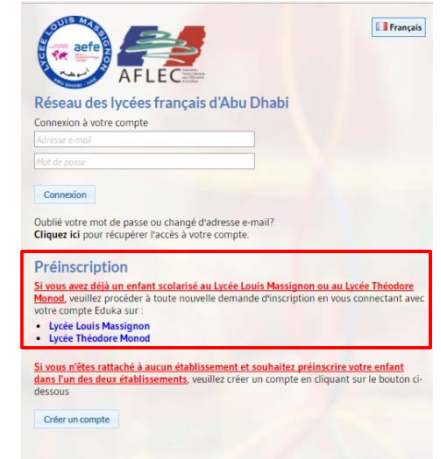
LYCÉE LOUIS MASSIGNON

aefe

AFLEC

Français

Réseau des lycées français d'Abu Dhabi

Connexion à votre compte

Adresse e-mail

Mot de passe

Connexion

Oublié votre mot de passe ou changé d'adresse e-mail?
Cliquez ici pour récupérer l'accès à votre compte.

Préinscription

Si vous avez déjà un enfant scolarisé au Lycée Louis Massignon ou au Lycée Théodore Monod, veuillez procéder à toute nouvelle demande d'inscription en vous connectant avec votre compte Eduka sur :

- Lycée Louis Massignon
- Lycée Théodore Monod

Si vous n'êtes rattaché à aucun établissement et souhaitez préinscrire votre enfant dans l'un des deux établissements, veuillez créer un compte en cliquant sur le bouton ci-dessous

Créer un compte